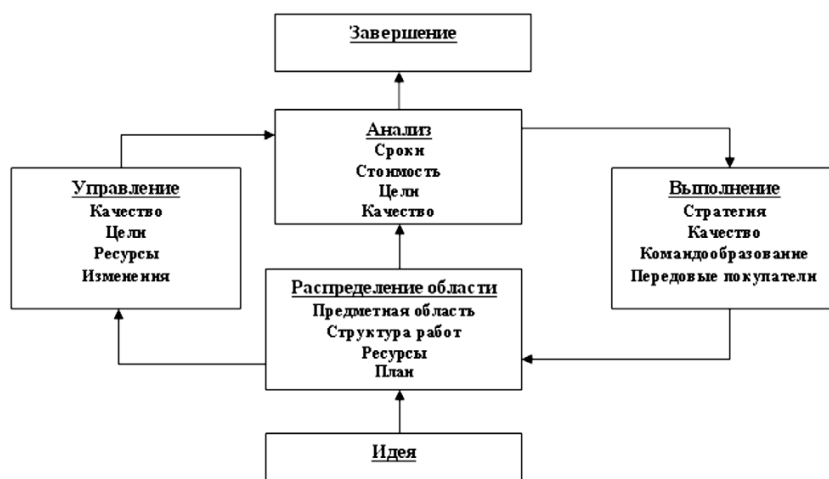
Завершение

Анализ
Сроки
Стоимость
Цели
Качество

Управление
Качество
Цели
Ресурсы
Изменения

Выполнение
Стратегия
Качество
Командообразование
Передовые покупатели

Распределение области
Предметная область
Структура работ
Ресурсы
План

Идея